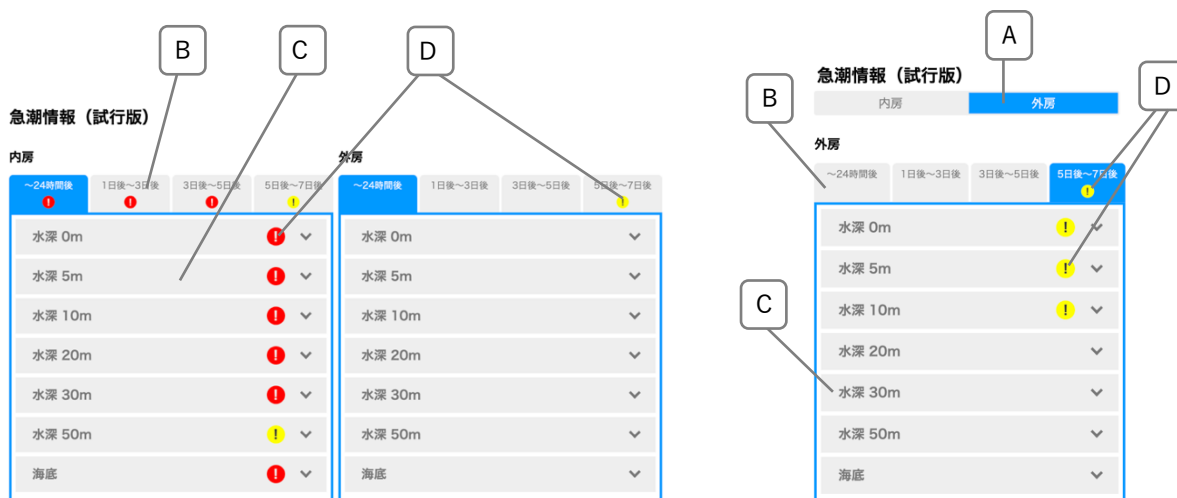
B C D

急潮情報（試行版）

内房

| ～24時間後 | 1日後～3日後 | 3日後～5日後 | 5日後～7日後 |
|---|---|---|---|
| ! | ! | ! | ! |

水深 0m !
水深 5m !
水深 10m !
水深 20m !
水深 30m !
水深 50m !
海底 !

外房

| ～24時間後 | 1日後～3日後 | 3日後～5日後 | 5日後～7日後 |
|---|---|---|---|
| | | | ! |

水深 0m
水深 5m
水深 10m
水深 20m
水深 30m
水深 50m
海底

A

急潮情報（試行版）

B D

| 内房 | 外房 |
|---|---|

外房

| ～24時間後 | 1日後～3日後 | 3日後～5日後 | 5日後～7日後 |
|---|---|---|---|
| | | | ! |

水深 0m !
水深 5m !
水深 10m !
C
水深 20m
水深 30m
水深 50m
海底